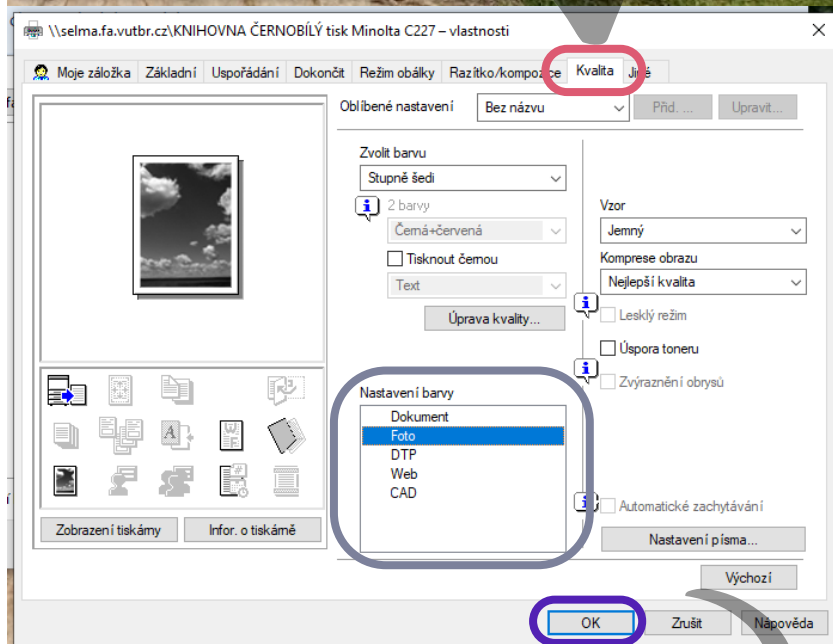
\\selma.fa.vutbr.cz\KNIHOVNA ČERNOBÍLÝ tisk Minolta C227 – vlastnosti

Moje záložka | Základní | Uspořádání | Dokončit | Režim obálky | Razítko/kompozice | Kvalita | Jiné

Oblíbené nastavení
Bez názvu
Přid. ...
Upravit...

Zvolit barvu
Stupně šedi
2 barvy
Černá+červená
Tisknout černou
Text
Úprava kvality...

Vzor
Jemný
Komprese obrazu
Nejlepší kvalita
Lesklý režim
Úspora toneru
Zvýraznění obrysů

Nastavení barvy
Dokument
Foto
DTP
Web
CAD

Automatické zachytávání
Nastavení písma...

Zobrazení tiskárny
Infor. o tiskárně

Výchozí

OK
Zrušit
Nápověda